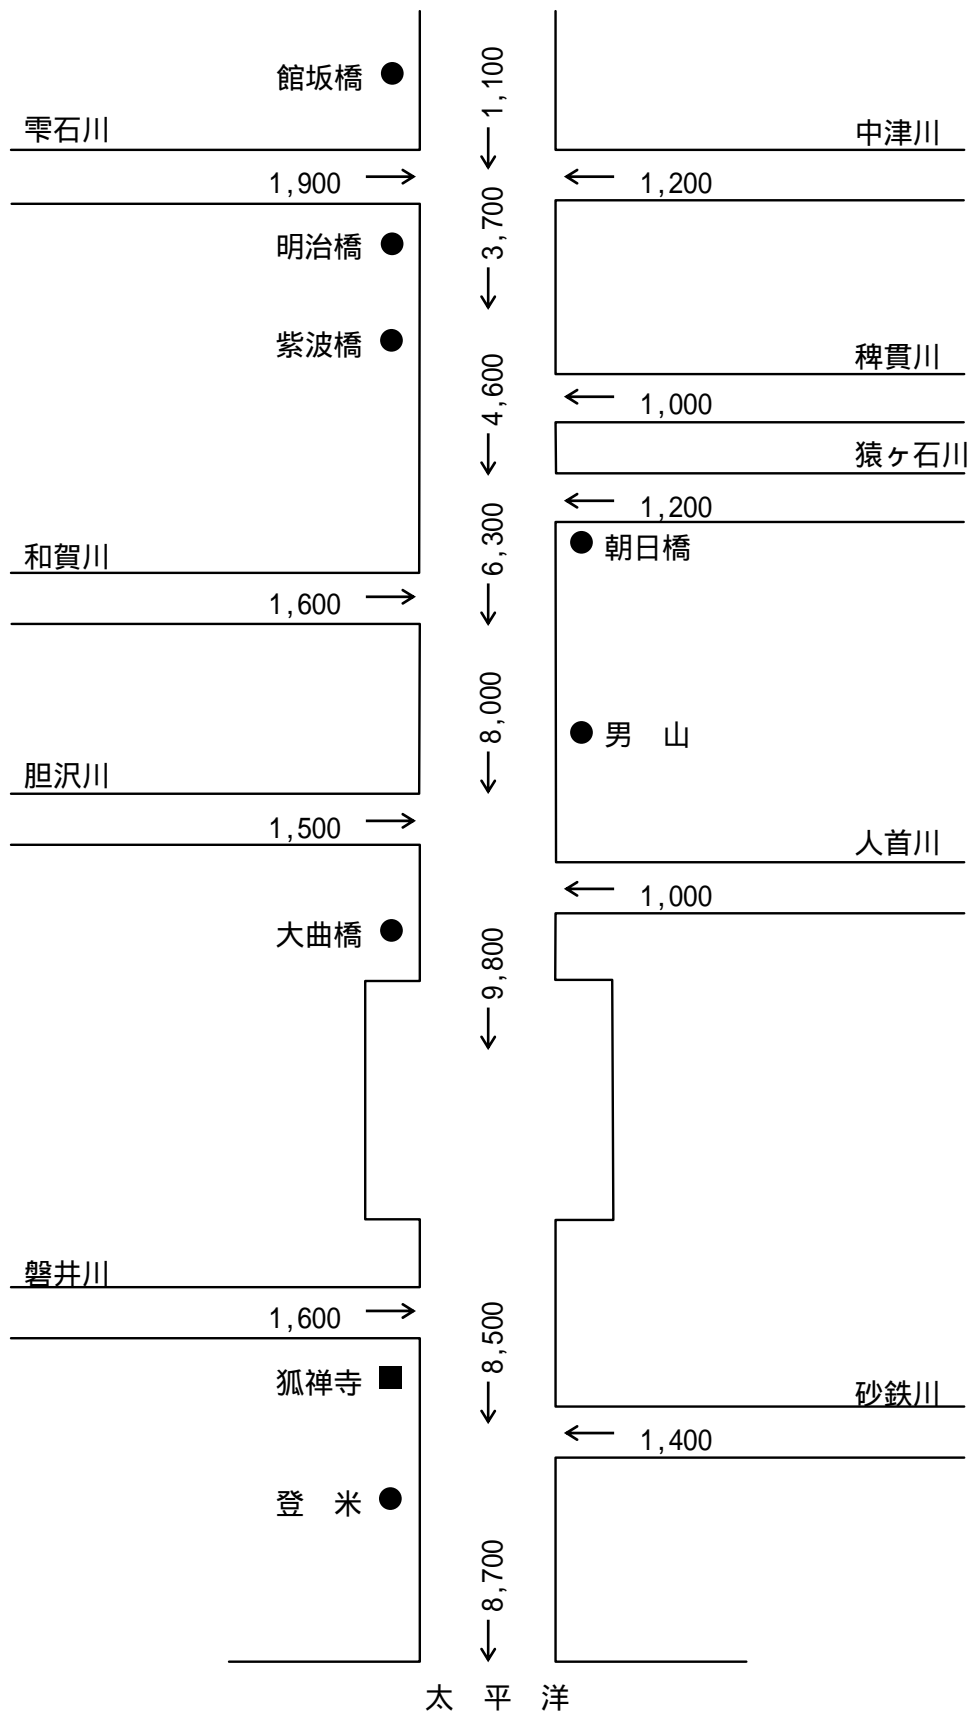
館坂橋

1,100

雫石川

中津川

1,900

1,200

明治橋

3,700

紫波橋

稗貫川

4,600

1,000

猿ヶ石川

1,200

朝日橋

6,300

和賀川

1,600

8,000

男　山

胆沢川

1,500

人首川

1,000

大曲橋

9,800

磐井川

1,600

8,500

狐禅寺

砂鉄川

1,400

登　米

8,700

太　平　洋